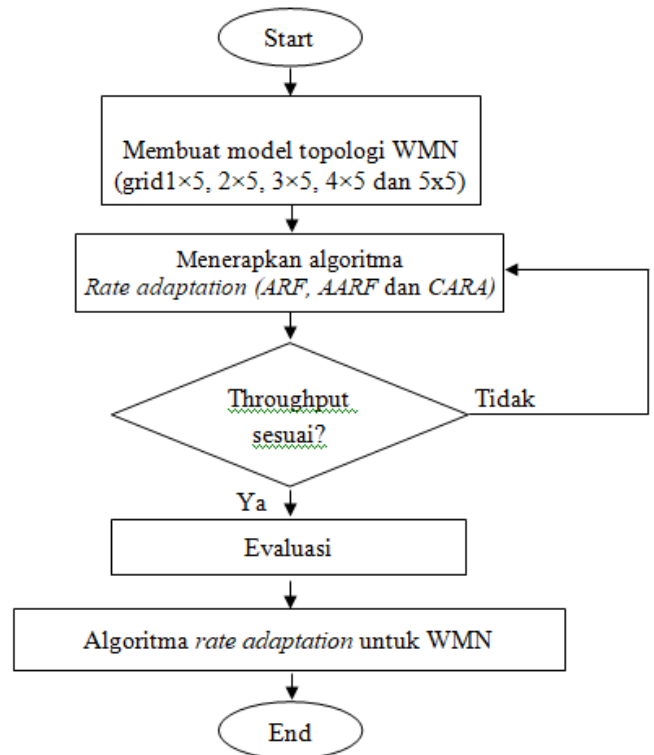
Start

Membuat model topologi WMN (grid1×5, 2×5, 3×5, 4×5 dan 5x5)

Menerapkan algoritma *Rate adaptation (ARF, AARF* dan *CARA)*

Throughput sesuai?

Tidak

Ya

Evaluasi

Algoritma *rate adaptation* untuk WMN

End